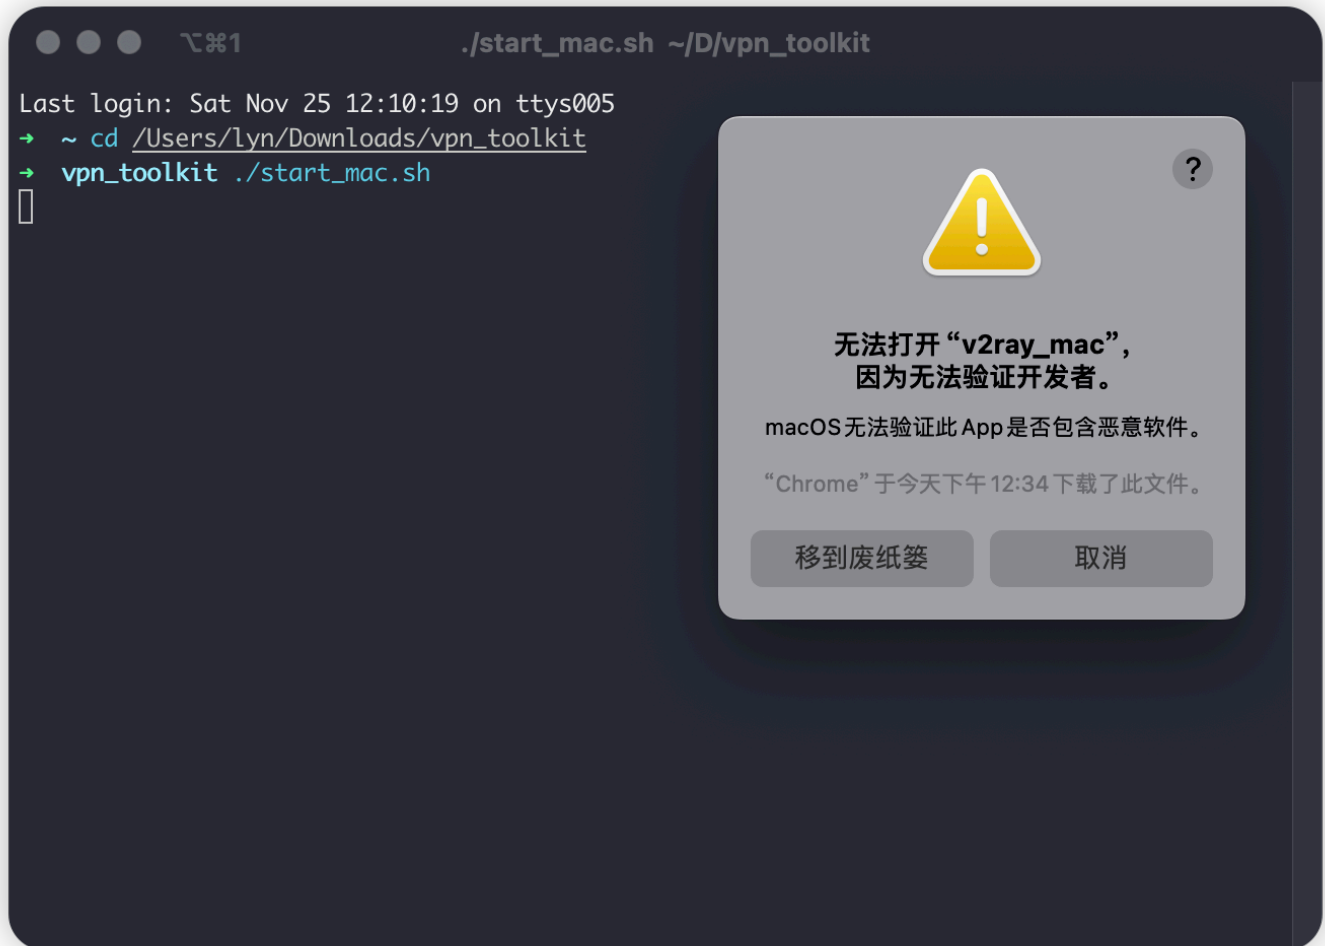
⌥⌘1 ./start_mac.sh ~/D/vpn_toolkit

Last login: Sat Nov 25 12:10:19 on ttys005
➜ ~ cd /Users/lyn/Downloads/vpn_toolkit
➜ vpn_toolkit ./start_mac.sh

?

无法打开“v2ray_mac”，因为无法验证开发者。

macOS无法验证此App是否包含恶意软件。

“Chrome”于今天下午12:34下载了此文件。

移到废纸篓

取消